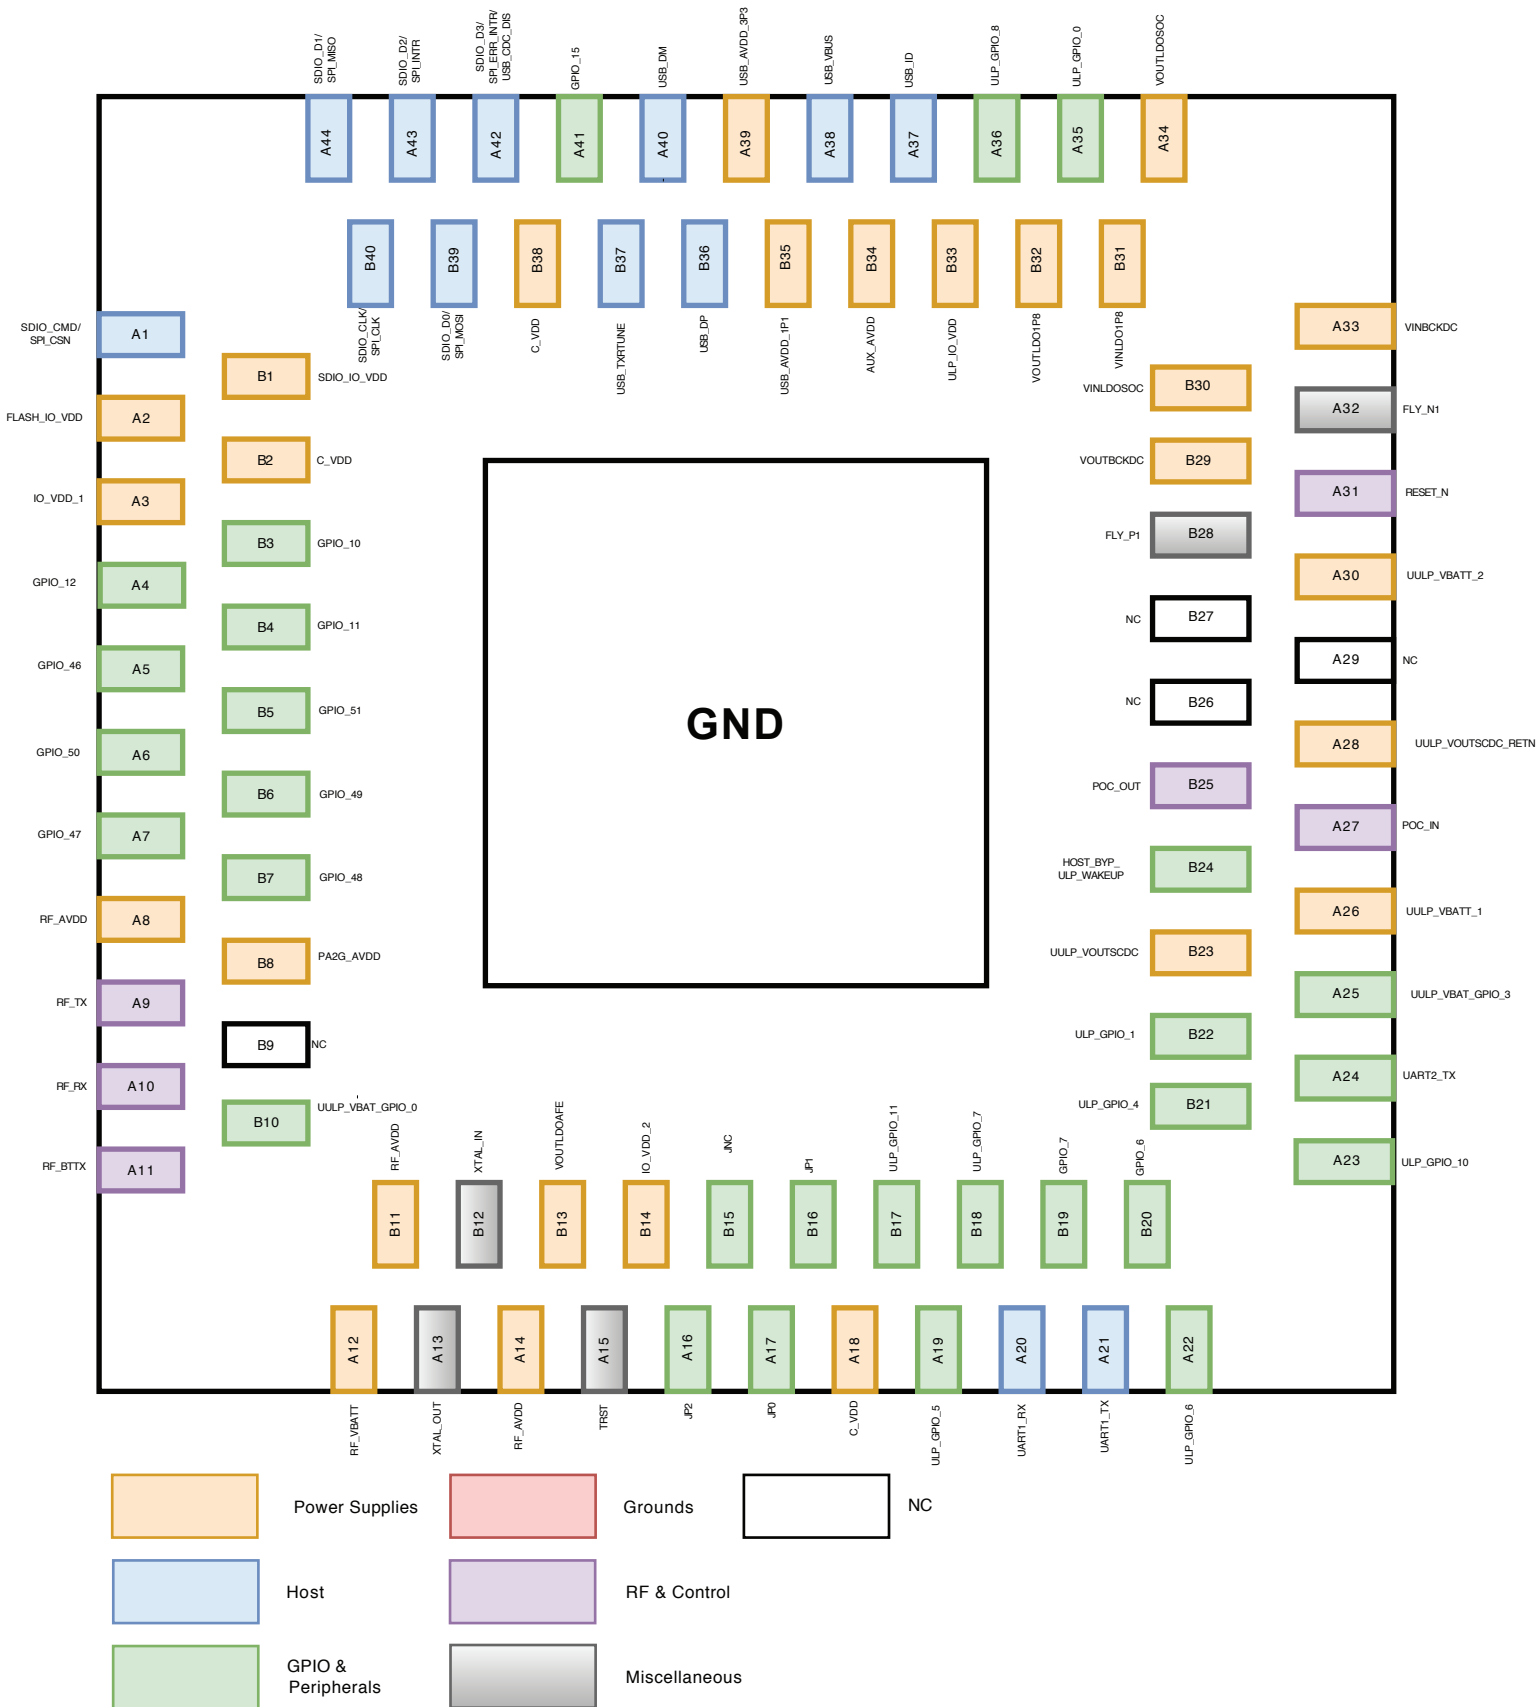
SDIO_D1/ SPI_MISO
SDIO_D2/ SPI_INTR
SDIO_D3/ SPI_ERR_INTR/ USB_CDC_DIS
GPIO_15
USB_DM
USB_AVDD_3P3
USB_VBUS
USB_ID
ULP_GPIO_8
ULP_GPIO_0
VOUTLDOSOC

A44 A43 A42 A41 A40 A39 A38 A37 A36 A35 A34

B40 B39 B38 B37 B36 B35 B34 B33 B32 B31

SDIO_CLK/ SPI_CLK
SDIO_D0/ SPI_MOSI
C_VDD
USB_TXRTUNE
USB_DP
USB_AVDD_1P1
AUX_AVDD
ULP_IO_VDD
VOUTLDO1P8
VINLDO1P8

SDIO_CMD/ SPI_CSN A1
FLASH_IO_VDD A2
IO_VDD_1 A3
GPIO_12 A4
GPIO_46 A5
GPIO_50 A6
GPIO_47 A7
RF_AVDD A8
RF_TX A9
RF_RX A10
RF_BTTX A11

B1 SDIO_IO_VDD
B2 C_VDD
B3 GPIO_10
B4 GPIO_11
B5 GPIO_51
B6 GPIO_49
B7 GPIO_48
B8 PA2G_AVDD
B9 NC
B10 UULP_VBAT_GPIO_0

GND

VINLDOSOC B30
VOUTBCKDC B29
FLY_P1 B28
NC B27
NC B26
POC_OUT B25
HOST_BYP_ ULP_WAKEUP B24
UULP_VOUTSCDC B23
ULP_GPIO_1 B22
ULP_GPIO_4 B21

A33 VINBCKDC
A32 FLY_N1
A31 RESET_N
A30 UULP_VBATT_2
A29 NC
A28 UULP_VOUTSCDC_RETN
A27 POC_IN
A26 UULP_VBATT_1
A25 UULP_VBAT_GPIO_3
A24 UART2_TX
A23 ULP_GPIO_10

RF_AVDD
XTAL_IN
VOUTLDOAFE
IO_VDD_2
JNC
JP1
ULP_GPIO_11
ULP_GPIO_7
GPIO_7
GPIO_6

B11 B12 B13 B14 B15 B16 B17 B18 B19 B20

A12 A13 A14 A15 A16 A17 A18 A19 A20 A21 A22

RF_VBATT
XTAL_OUT
RF_AVDD
TRST
JP2
JP0
C_VDD
ULP_GPIO_5
UART1_RX
UART1_TX
ULP_GPIO_6

Power Supplies
Grounds
NC
Host
RF & Control
GPIO & Peripherals
Miscellaneous